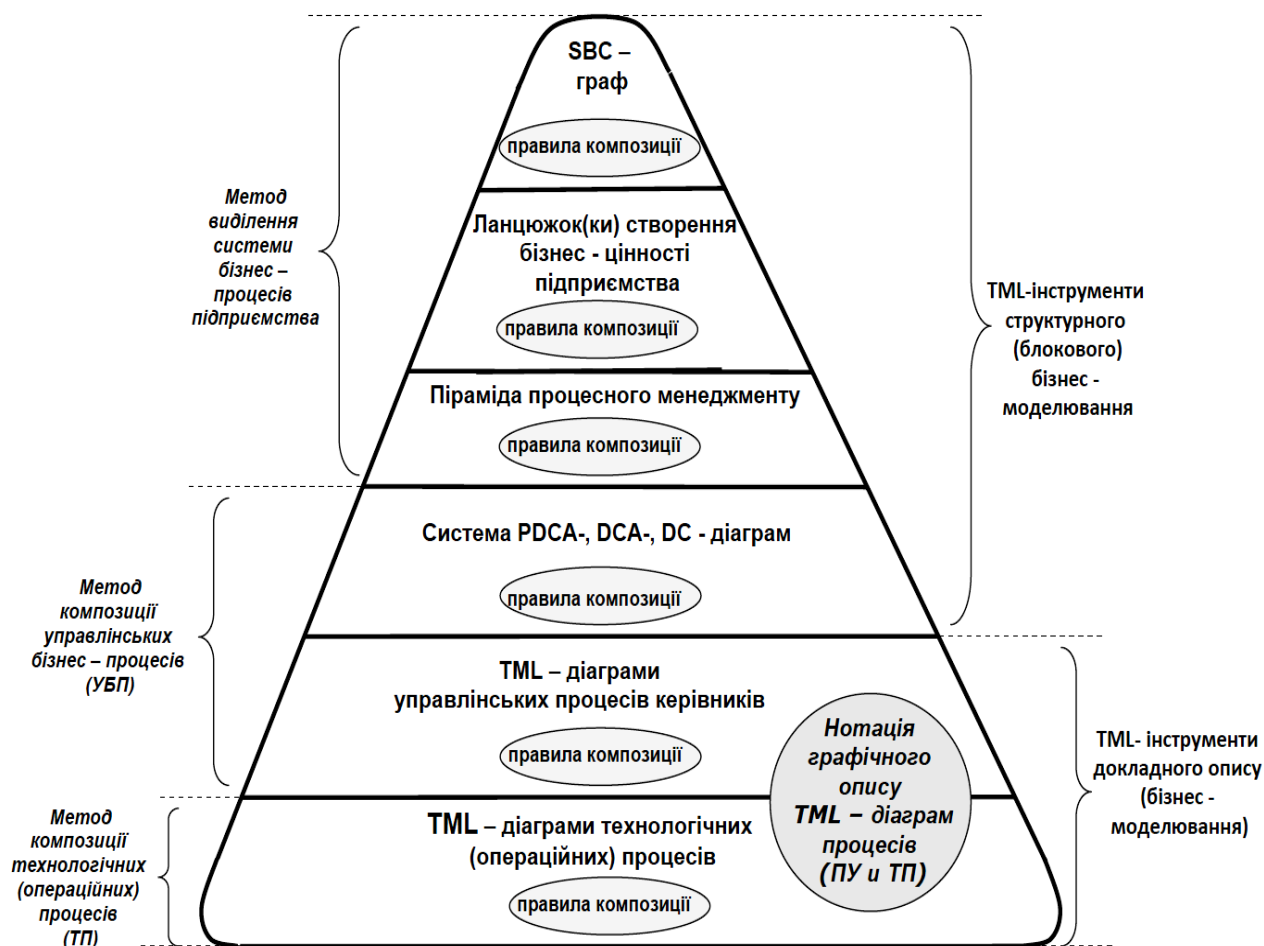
SBC – граф

правила композиції

Ланцюжок(ки) створення бізнес - цінності підприємства

правила композиції

Піраміда процесного менеджменту

правила композиції

Система PDCA-, DCA-, DC - діаграм

правила композиції

TML – діаграми управлінських процесів керівників

правила композиції

TML – діаграми технологічних (операційних) процесів

правила композиції

Нотація графічного опису TML – діаграм процесів (ПУ и ТП)

Метод виділення системи бізнес – процесів підприємства

Метод композиції управлінських бізнес – процесів (УБП)

Метод композиції технологічних (операційних) процесів (ТП)

TML-інструменти структурного (блокового) бізнес - моделювання

TML- інструменти докладного опису (бізнес - моделювання)